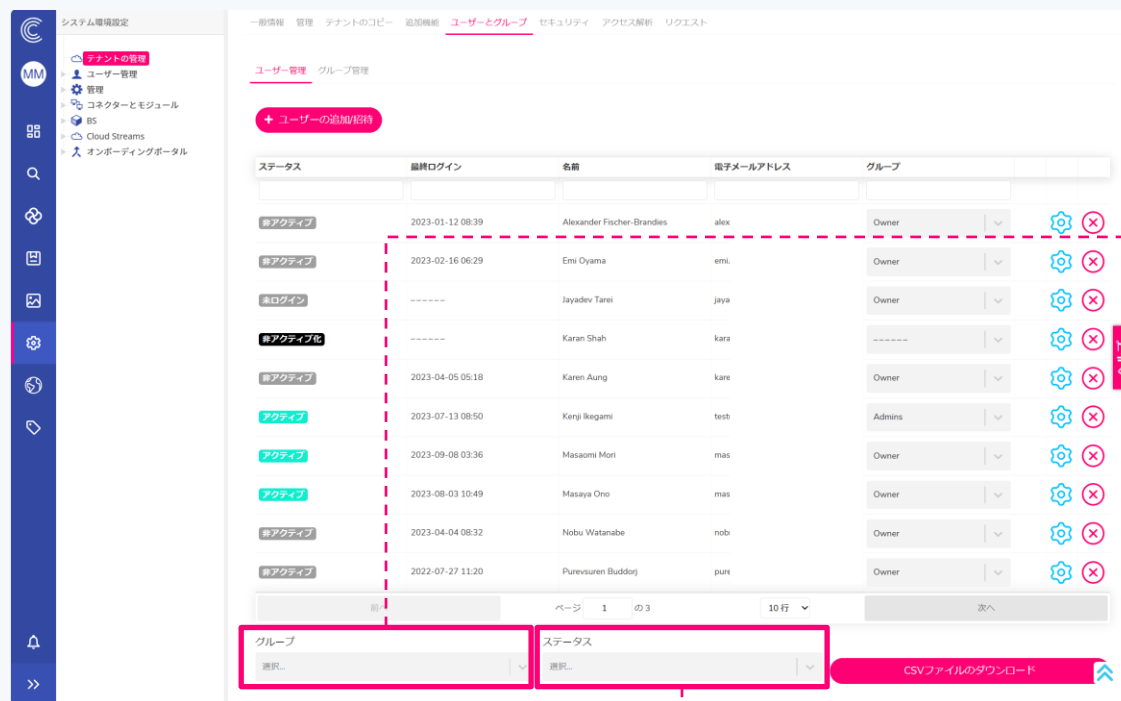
MM

システム環境設定

テナントの管理
ユーザー管理
管理
コネクターとモジュール
BS
Cloud Streams
オンボーディングポータル

一般情報　管理　テナントのコピー　追加機能　ユーザーとグループ　セキュリティ　アクセス解析　リクエスト

ユーザー管理　グループ管理

+ ユーザーの追加/招待

| ステータス | 最終ログイン | 名前 | 電子メールアドレス | グループ |
|---|---|---|---|---|
| 非アクティブ | 2023-01-12 08:39 | Alexander Fischer-Brandies | alex | Owner |
| 非アクティブ | 2023-02-16 06:29 | Emi Oyama | emi. | Owner |
| 未ログイン | ------ | Jayadev Tarei | jaya | Owner |
| 非アクティブ化 | ------ | Karan Shah | kara | ------ |
| 非アクティブ | 2023-04-05 05:18 | Karen Aung | kare | Owner |
| アクティブ | 2023-07-13 08:50 | Kenji Ikegami | test | Admins |
| アクティブ | 2023-09-08 03:36 | Masaomi Mori | mas | Owner |
| アクティブ | 2023-08-03 10:49 | Masaya Ono | mas | Owner |
| 非アクティブ | 2023-04-04 08:32 | Nobu Watanabe | nob | Owner |
| 非アクティブ | 2022-07-27 11:20 | Purevsuren Buddorj | pure | Owner |

前へ　ページ 1 の3　10 行　次へ

グループ
選択...

ステータス
選択...

CSVファイルのダウンロード